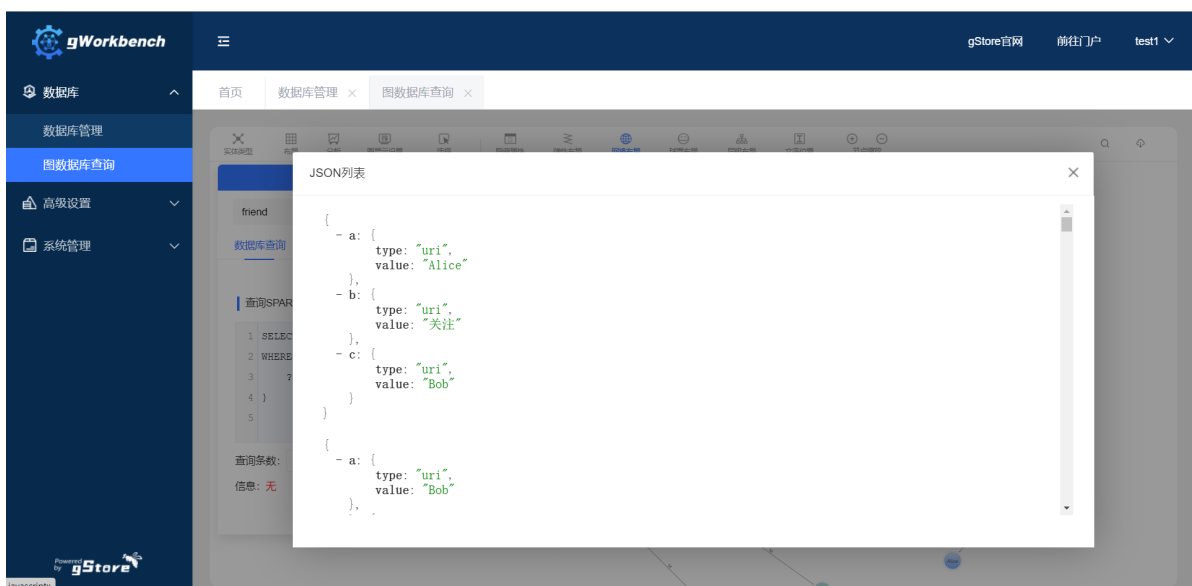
gWorkbench

gStore官网 前往门户 test1

数据库
数据库管理
图数据库查询
高级设置
系统管理

首页 数据库管理 × 图数据库查询 ×

实体类型

friend

数据库查询

查询SPAR

1 SELEC
2 WHERE
3 ?
4 }
5

查询条数:

信息: 无

JSON列表

{
- a: {
type: "uri",
value: "Alice"
},
- b: {
type: "uri",
value: "关注"
},
- c: {
type: "uri",
value: "Bob"
}
}

{
- a: {
type: "uri",
value: "Bob"
},

Powered by gStore

javascript